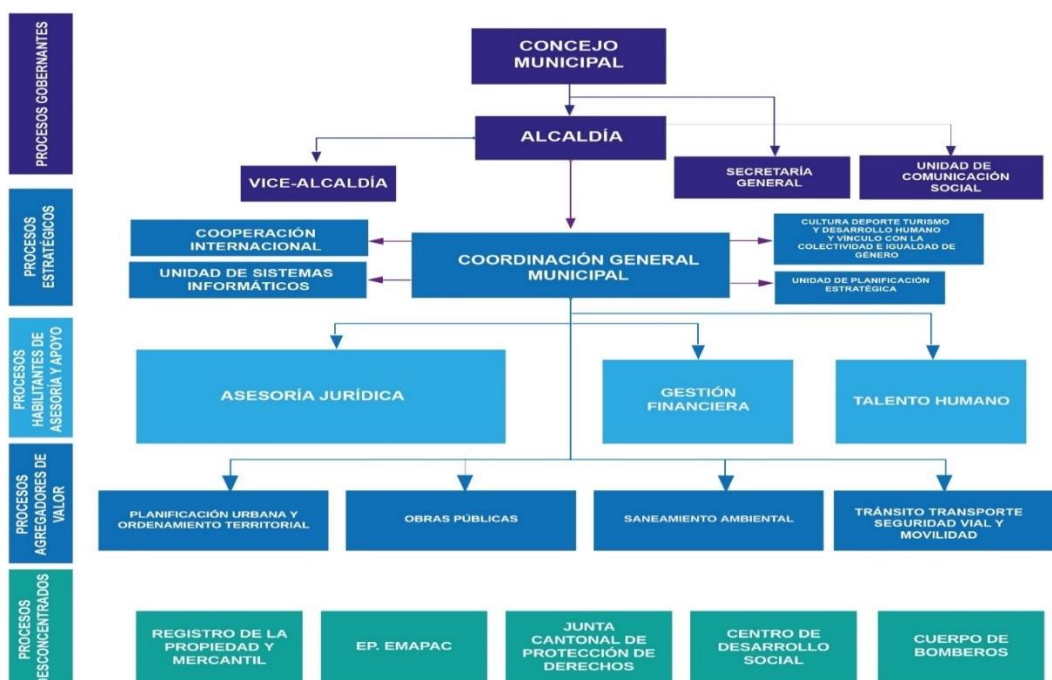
PROCESOS GOBERNANTES

CONCEJO MUNICIPAL

ALCALDÍA

VICE-ALCALDÍA

SECRETARÍA GENERAL

UNIDAD DE COMUNICACIÓN SOCIAL

PROCESOS ESTRATÉGICOS

COOPERACIÓN INTERNACIONAL

UNIDAD DE SISTEMAS INFORMÁTICOS

COORDINACIÓN GENERAL MUNICIPAL

CULTURA DEPORTE TURISMO Y DESARROLLO HUMANO Y VÍNCULO CON LA COLECTIVIDAD E IGUALDAD DE GÉNERO

UNIDAD DE PLANIFICACIÓN ESTRATÉGICA

PROCESOS HABILITANTES DE ASESORÍA Y APOYO

ASESORÍA JURÍDICA

GESTIÓN FINANCIERA

TALENTO HUMANO

PROCESOS AGREGADORES DE VALOR

PLANIFICACIÓN URBANA Y ORDENAMIENTO TERRITORIAL

OBRAS PÚBLICAS

SANEAMIENTO AMBIENTAL

TRÁNSITO TRANSPORTE SEGURIDAD VIAL Y MOVILIDAD

PROCESOS DESCONCENTRADOS

REGISTRO DE LA PROPIEDAD Y MERCANTIL

EP. EMAPAC

JUNTA CANTONAL DE PROTECCIÓN DE DERECHOS

CENTRO DE DESARROLLO SOCIAL

CUERPO DE BOMBEROS